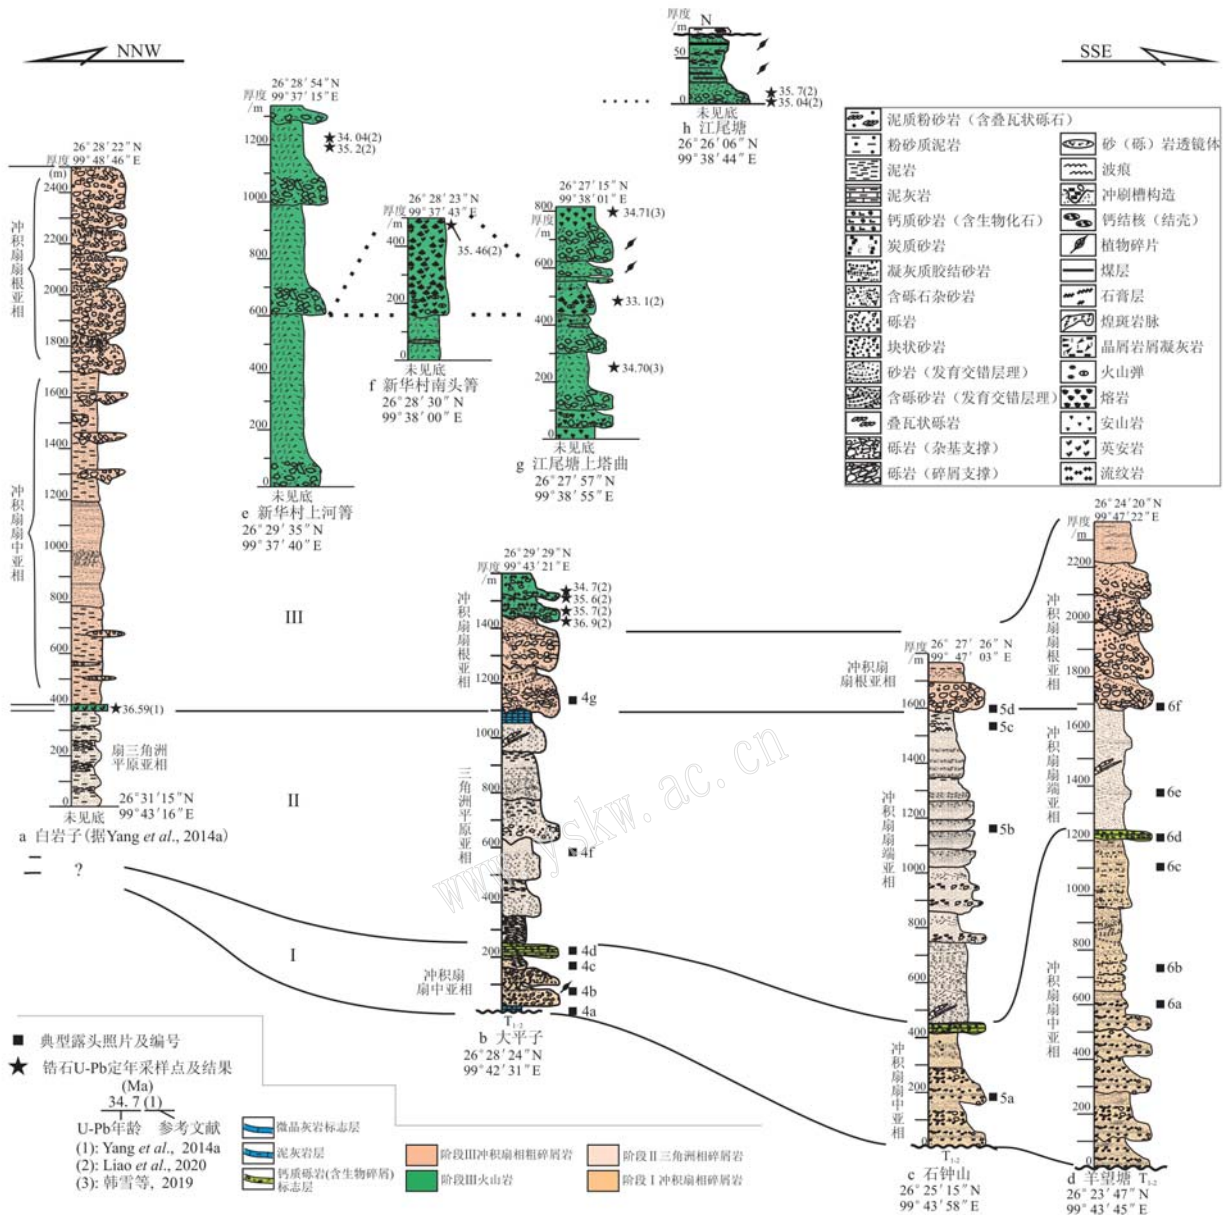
NNW

SSE

厚度 /m
N
50
0
未见底
h 江尾塘
26°26′06″N
99°38′44″E
★35.7(2)
★35.04(2)

26°28′54″N
99°37′15″E
厚度 /m
1200
1000
800
600
400
200
0
★34.04(2)
★35.2(2)
未见底
e 新华村上河箐
26°29′35″N
99°37′40″E

26°28′23″N
厚度 99°37′43″E
/m
400
200
0
★
35.46(2)
未见底
f 新华村南头箐
26°28′30″N
99°38′00″E

26°27′15″N
99°38′01″E
厚度 /m
800
600
400
200
0
★34.71(3)
★33.1(2)
★34.70(3)
未见底
g 江尾塘上塔曲
26°27′57″N
99°38′55″E

| | |
|---|---|
| 泥质粉砂岩（含叠瓦状砾石） | 砂（砾）岩透镜体 |
| 粉砂质泥岩 | 波痕 |
| 泥岩 | 冲刷槽构造 |
| 泥灰岩 | 钙结核（结壳） |
| 钙质砂岩（含生物化石） | 植物碎片 |
| 炭质砂岩 | 煤层 |
| 凝灰质胶结砂岩 | 石膏层 |
| 含砾石杂砂岩 | 煌斑岩脉 |
| 砾岩 | 晶屑岩屑凝灰岩 |
| 块状砂岩 | 火山弹 |
| 砂岩（发育交错层理） | 熔岩 |
| 含砾砂岩（发育交错层理） | 安山岩 |
| 叠瓦状砾岩 | 英安岩 |
| 砾岩（杂基支撑） | 流纹岩 |
| 砾岩（碎屑支撑） | |

26°28′22″N
厚度 99°48′46″E
(m)
2400
2200
2000
1800
1600
1400
1200
1000
800
600
400
200
0
冲积扇扇根亚相
冲积扇扇中亚相
★36.59(1)
扇三角洲平原亚相
未见底
26°31′15″N
99°43′16″E
a 白岩子（据Yang et al., 2014a）
?

III
II
I

26°29′29″N
厚度 99°43′21″E
/m
1400
1200
1000
800
600
400
200
★34.7(2)
★35.6(2)
★35.7(2)
★36.9(2)
冲积扇扇根亚相
三角洲平原亚相
冲积扇扇中亚相
4g
4f
4d
4c
4b
4a
T₁₋₂
b 大平子
26°28′24″N
99°42′31″E

厚度 26° 27′ 26″N
/m 99° 47′ 03″E
冲积扇扇根亚相
1600
1400
1200
1000
800
600
400
200
0
冲积扇扇端亚相
冲积扇扇中亚相
5d
5c
5b
5a
T₁₋₂
c 石钟山
26°25′15″N
99°43′58″E

26°24′20″N
厚度 99°47′22″E
/m
2200
2000
1800
1600
1400
1200
1000
800
600
400
200
0
冲积扇扇根亚相
冲积扇扇端亚相
冲积扇扇中亚相
6f
6e
6d
6c
6b
6a
T₁₋₂
d 羊望塘
26°23′47″N
99°43′45″E

■ 典型露头照片及编号
★ 锆石U-Pb定年采样点及结果
(Ma)
34.7 (1)
U-Pb年龄 参考文献
(1): Yang et al., 2014a
(2): Liao et al., 2020
(3): 韩雪等, 2019

微晶灰岩标志层
泥灰岩层
钙质砾岩(含生物碎屑)标志层
阶段III冲积扇相粗碎屑岩
阶段III火山岩
阶段II三角洲相碎屑岩
阶段I冲积扇相碎屑岩

www.yskw.ac.cn